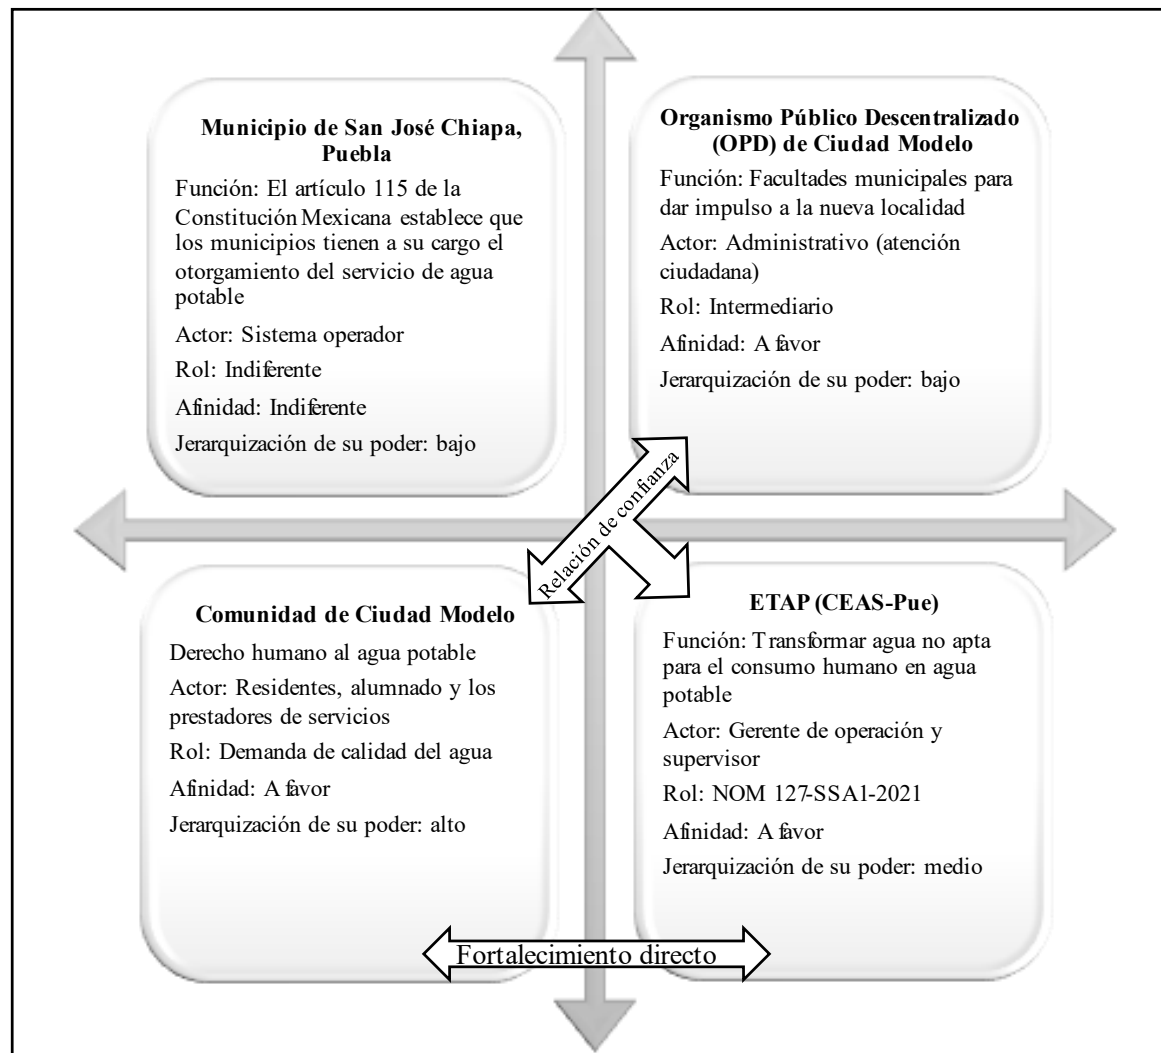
Municipio de San José Chiapa, Puebla

Función: El artículo 115 de la Constitución Mexicana establece que los municipios tienen a su cargo el otorgamiento del servicio de agua potable

Actor: Sistema operador

Rol: Indiferente

Afinidad: Indiferente

Jerarquización de su poder: bajo

Organismo Público Descentralizado (OPD) de Ciudad Modelo

Función: Facultades municipales para dar impulso a la nueva localidad

Actor: Administrativo (atención ciudadana)

Rol: Intermediario

Afinidad: A favor

Jerarquización de su poder: bajo

Relación de confianza

Comunidad de Ciudad Modelo

Derecho humano al agua potable

Actor: Residentes, alumnado y los prestadores de servicios

Rol: Demanda de calidad del agua

Afinidad: A favor

Jerarquización de su poder: alto

ETAP (CEAS-Pue)

Función: Transformar agua no apta para el consumo humano en agua potable

Actor: Gerente de operación y supervisor

Rol: NOM 127-SSA1-2021

Afinidad: A favor

Jerarquización de su poder: medio

Fortalecimiento directo